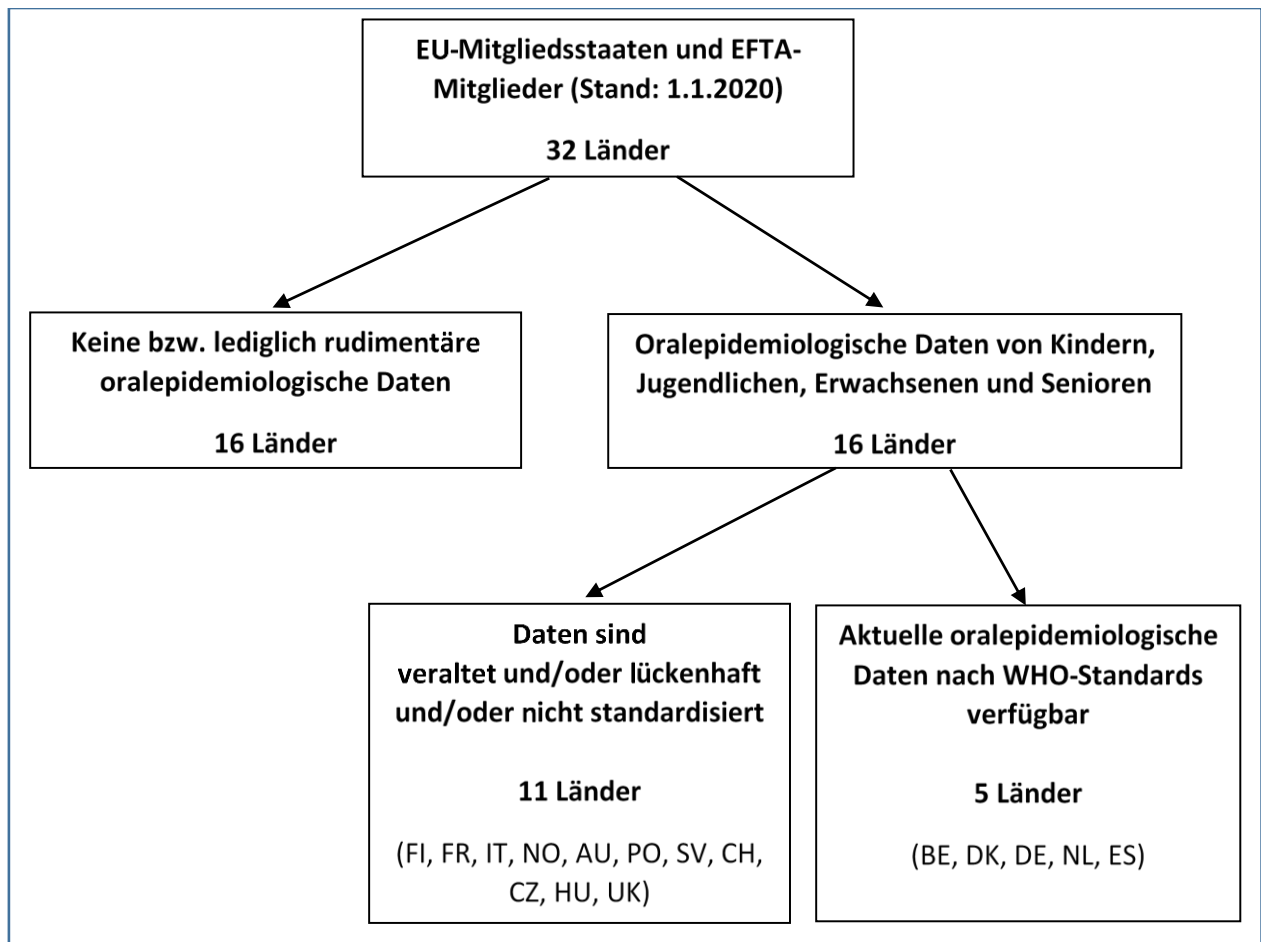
EU-Mitgliedsstaaten und EFTA-Mitglieder (Stand: 1.1.2020)

32 Länder

Keine bzw. lediglich rudimentäre oralepidemiologische Daten

16 Länder

Oralepidemiologische Daten von Kindern, Jugendlichen, Erwachsenen und Senioren

16 Länder

Daten sind veraltet und/oder lückenhaft und/oder nicht standardisiert

11 Länder

(FI, FR, IT, NO, AU, PO, SV, CH, CZ, HU, UK)

Aktuelle oralepidemiologische Daten nach WHO-Standards verfügbar

5 Länder

(BE, DK, DE, NL, ES)